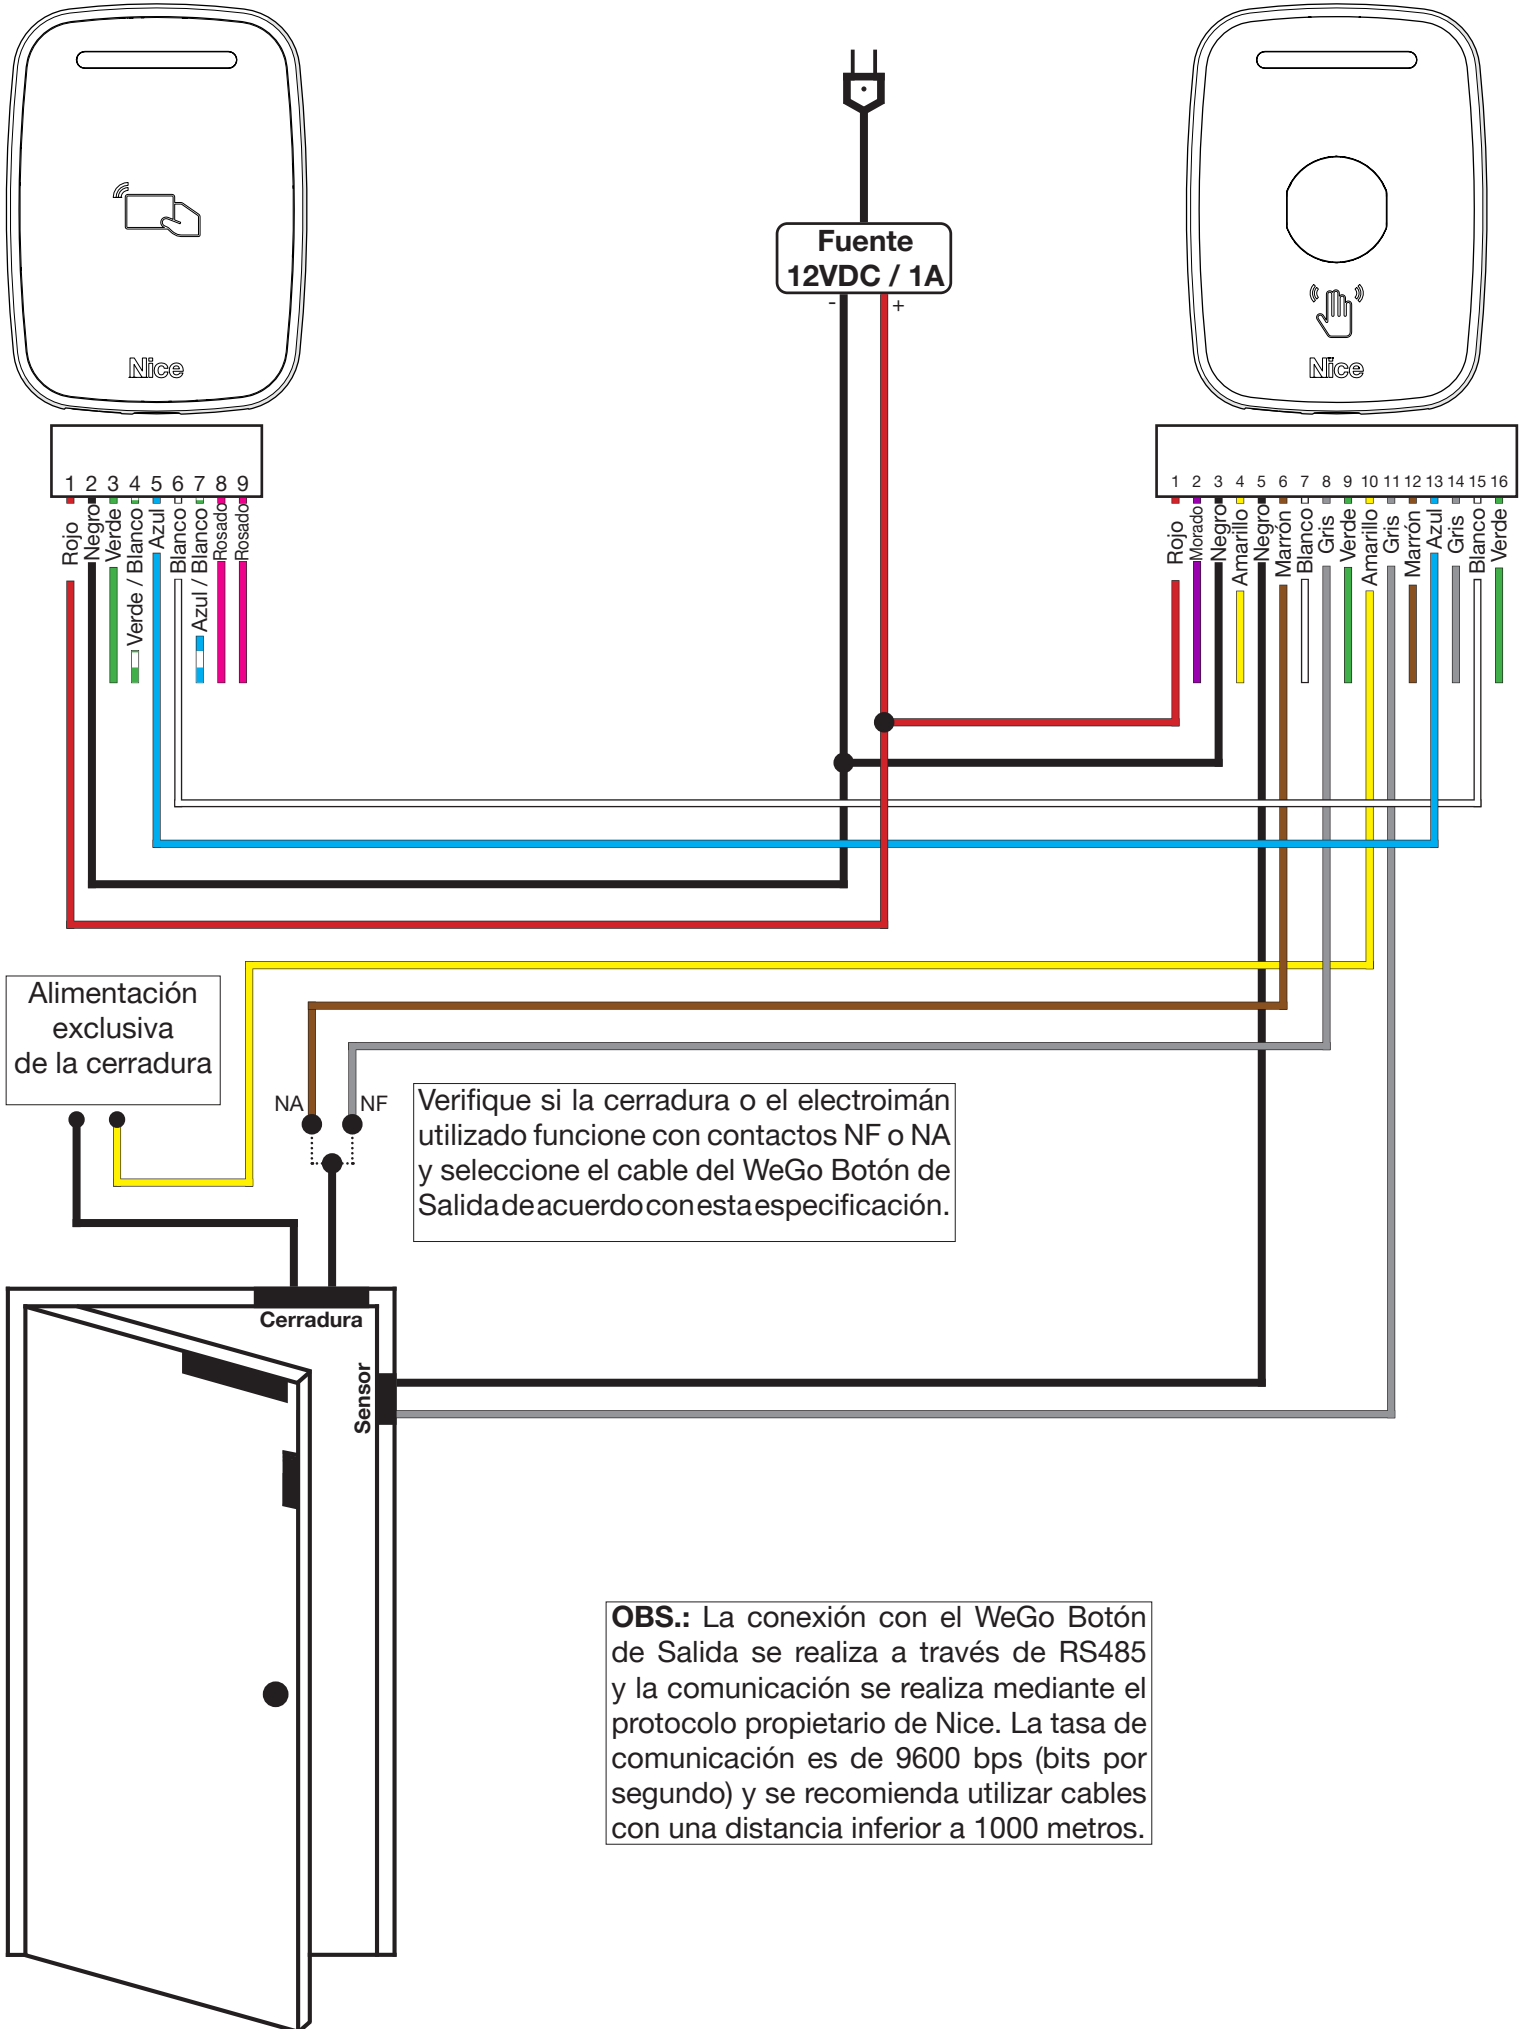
Nice

Nice

Fuente
12VDC / 1A
-
+

1 2 3 4 5 6 7 8 9
Rojo
Negro
Verde
Verde / Blanco
Azul
Blanco
Azul / Blanco
Rosado
Rosado

1 2 3 4 5 6 7 8 9 10 11 12 13 14 15 16
Rojo
Morado
Negro
Amarillo
Negro
Marrón
Blanco
Gris
Verde
Amarillo
Gris
Marrón
Azul
Gris
Blanco
Verde

Alimentación exclusiva de la cerradura

NA
NF

Verifique si la cerradura o el electroimán utilizado funcione con contactos NF o NA y seleccione el cable del WeGo Botón de Salida de acuerdo con esta especificación.

Cerradura

Sensor

**OBS.:** La conexión con el WeGo Botón de Salida se realiza a través de RS485 y la comunicación se realiza mediante el protocolo propietario de Nice. La tasa de comunicación es de 9600 bps (bits por segundo) y se recomienda utilizar cables con una distancia inferior a 1000 metros.